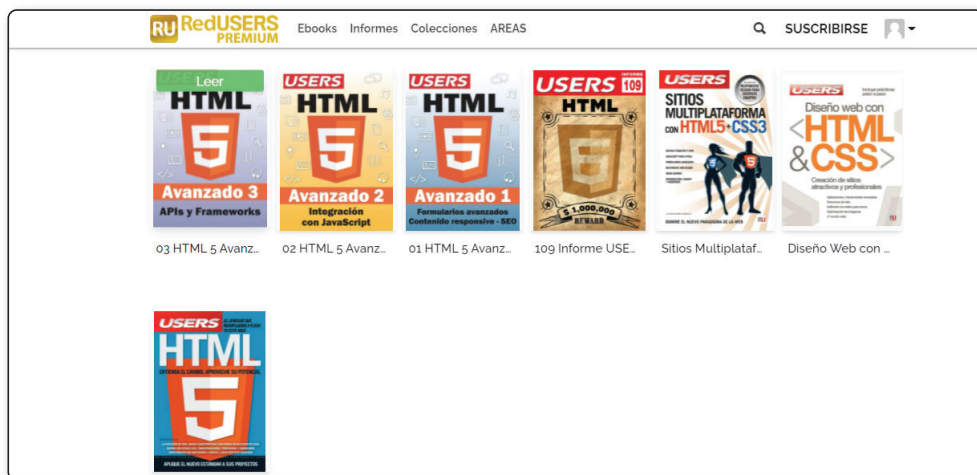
RU RedUSERS PREMIUM

Ebooks Informes Colecciones AREAS

SUSCRIBIRSE

Leer
USERS HTML 5 Avanzado 3 APIs y Frameworks

USERS HTML 5 Avanzado 2 Integración con JavaScript

USERS HTML 5 Avanzado 1 Formularios avanzados Contenido responsive - SEO

USERS INFORME 109 HTML $ 1,000,000 REWARD

USERS SITIOS MULTIPLATAFORMA CON HTML5+CSS3

USERS Diseño web con <HTML &CSS> Creación de sitios atractivos y profesionales

03 HTML 5 Avanz...

02 HTML 5 Avanz...

01 HTML 5 Avanz...

109 Informe USE...

Sitios Multiplataf...

Diseño Web con ...

USERS HTML 5

APLIQUE EL NUEVO ESTÁNDAR A SUS PROYECTOS